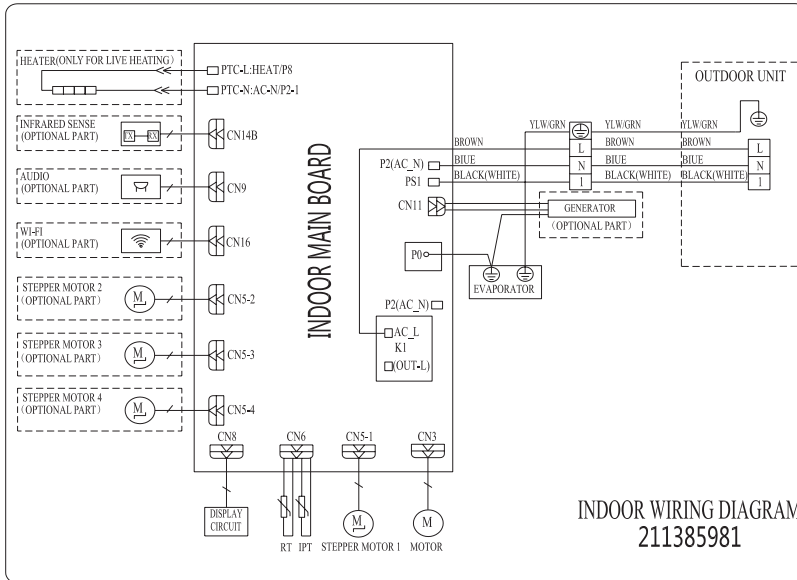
HEATER(ONLY FOR LIVE HEATING)
PTC-L:HEAT/P8
PTC-N:AC-N/P2-1

INFRARED SENSE
(OPTIONAL PART)
CN14B

AUDIO
(OPTIONAL PART)
CN9

WI-FI
(OPTIONAL PART)
CN16

STEPPER MOTOR 2
(OPTIONAL PART)
CN5-2

STEPPER MOTOR 3
(OPTIONAL PART)
CN5-3

STEPPER MOTOR 4
(OPTIONAL PART)
CN5-4

INDOOR MAIN BOARD

BROWN
P2(AC_N)
BIUE
PS1
BLACK(WHITE)
CN11
P0
P2(AC_N)
AC_L
K1
(OUT-L)

YLW/GRN
L
N
l
BROWN
BIUE
BLACK(WHITE)
YLW/GRN
BROWN
BIUE
BLACK(WHITE)

GENERATOR
(OPTIONAL PART)

EVAPORATOR

OUTDOOR UNIT
L
N
l

CN8
CN6
CN5-1
CN3
M
M
DISPLAY CIRCUIT
RT
IPT
STEPPER MOTOR 1
MOTOR

INDOOR WIRING DIAGRAM
211385981